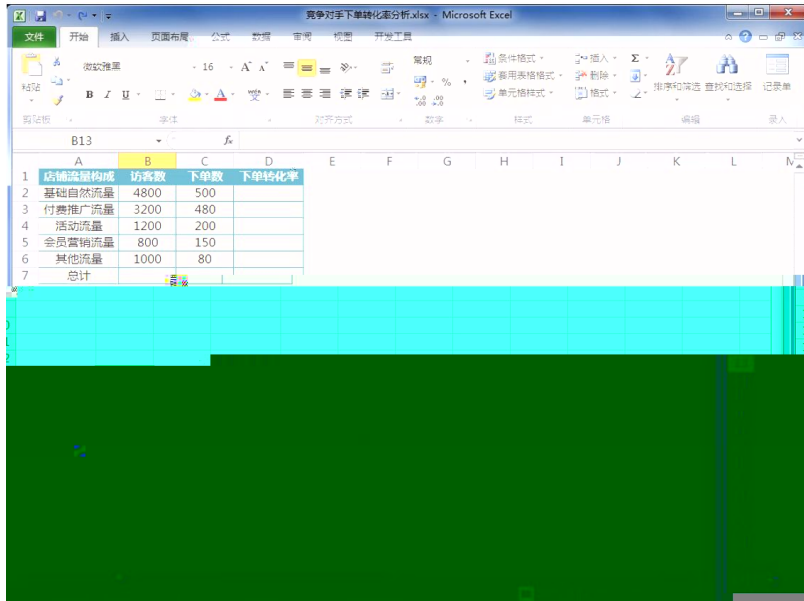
竞争对手下单转化率分析.xlsx - Microsoft Excel

文件 开始 插入 页面布局 公式 数据 审阅 视图 开发工具

粘贴 微软雅黑 16 A A 常规 条件格式 套用表格格式 单元格样式 插入 删除 格式 Σ 排序和筛选 查找和选择 记录单

剪贴板 字体 对齐方式 数字 样式 单元格 编辑 录入

B13 $f_x$

| | A | B | C | D |
|---|---|---|---|---|
| 1 | 店铺流量构成 | 访客数 | 下单数 | 下单转化率 |
| 2 | 基础自然流量 | 4800 | 500 | |
| 3 | 付费推广流量 | 3200 | 480 | |
| 4 | 活动流量 | 1200 | 200 | |
| 5 | 会员营销流量 | 800 | 150 | |
| 6 | 其他流量 | 1000 | 80 | |
| 7 | 总计 | | | |